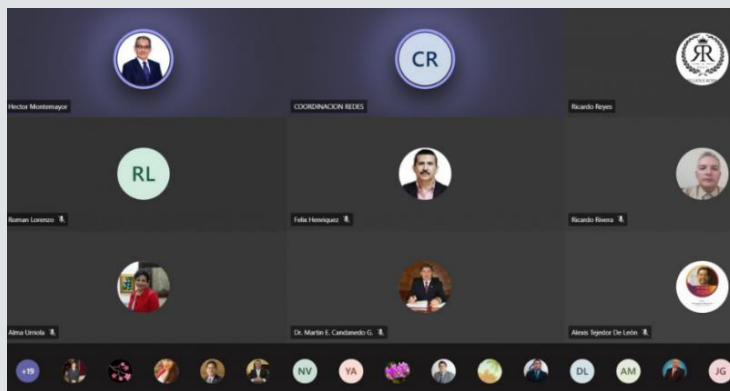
Hector Montemayor

CR

COORDINACION REDES

RR

Ricardo Reyes

RL

Roman Lorenzo

Felix Henriquez

Ricardo Rivera

Alma Urriola

Dr. Martin E. Candanedo G.

Alexis Tejedor De León

+19

NV

YA

DL

AM

JG